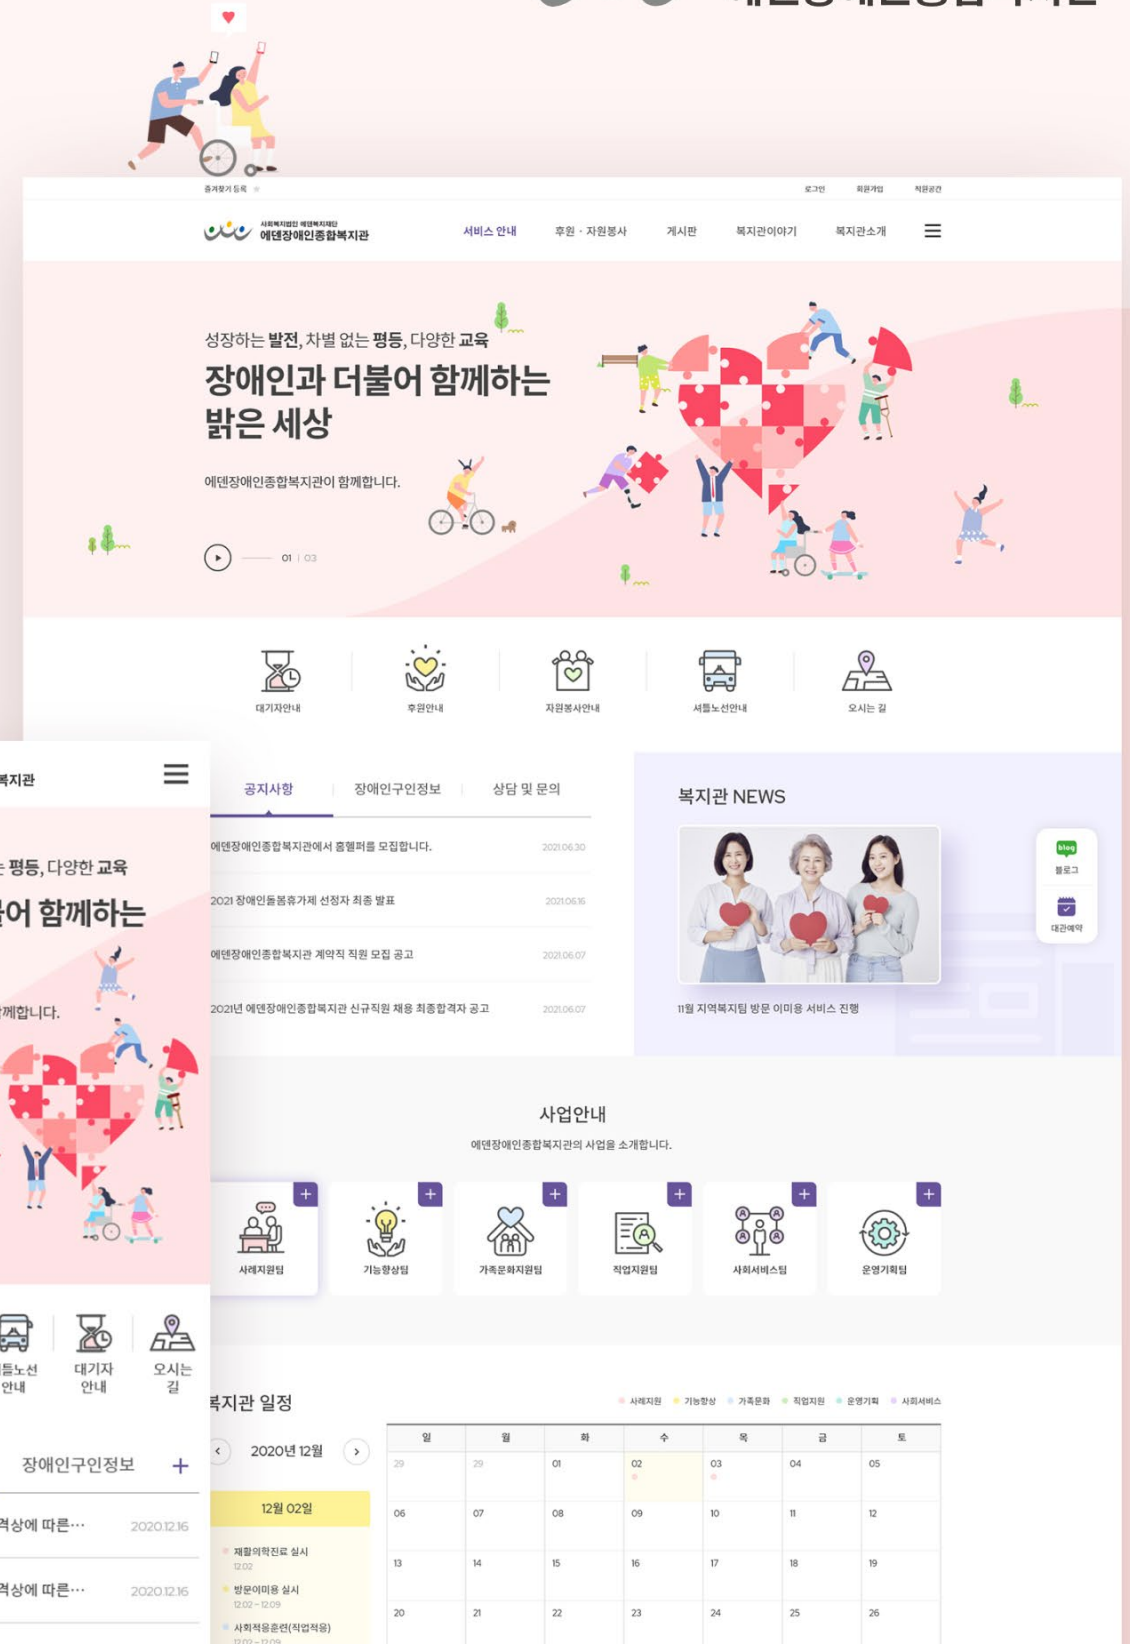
즐겨찾기 등록

로그인 회원가입 직원공간

사회복지법인 에덴복지재단
에덴장애인종합복지관

서비스 안내 후원 · 자원봉사 게시판 복지관이야기 복지관소개

성장하는 발전, 차별 없는 평등, 다양한 교육

장애인과 더불어 함께하는 밝은 세상

에덴장애인종합복지관이 함께합니다.

01 | 03

대기자안내 후원안내 자원봉사안내 셔틀노선안내 오시는 길

복지관

는 평등, 다양한 교육

불어 함께하는

께합니다.

공지사항 장애인구인정보 상담 및 문의

에덴장애인종합복지관에서 홈헬퍼를 모집합니다. 2021.06.30

2021 장애인돌봄휴가제 선정자 최종 발표 2021.06.16

에덴장애인종합복지관 계약직 직원 모집 공고 2021.06.07

2021년 에덴장애인종합복지관 신규직원 채용 최종합격자 공고 2021.06.07

복지관 NEWS

11월 지역복지팀 방문 이미용 서비스 진행

blog 블로그

대관예약

사업안내

에덴장애인종합복지관의 사업을 소개합니다.

사례지원팀 기능향상팀 가족문화지원팀 직업지원팀 사회서비스팀 운영기획팀

틀노선 안내 대기자 안내 오시는 길

장애인구인정보

격상에 따른… 2020.12.16

격상에 따른… 2020.12.16

복지관 일정

사례지원 기능향상 가족문화 직업지원 운영기획 사회서비스

2020년 12월

12월 02일

재활의학진료 실시
12.02

방문이미용 실시
12.02 ~ 12.09

사회적응훈련(직업적응)

| 일 | 월 | 화 | 수 | 목 | 금 | 토 |
|---|---|---|---|---|---|---|
| 29 | 29 | 01 | 02 | 03 | 04 | 05 |
| 06 | 07 | 08 | 09 | 10 | 11 | 12 |
| 13 | 14 | 15 | 16 | 17 | 18 | 19 |
| 20 | 21 | 22 | 23 | 24 | 25 | 26 |